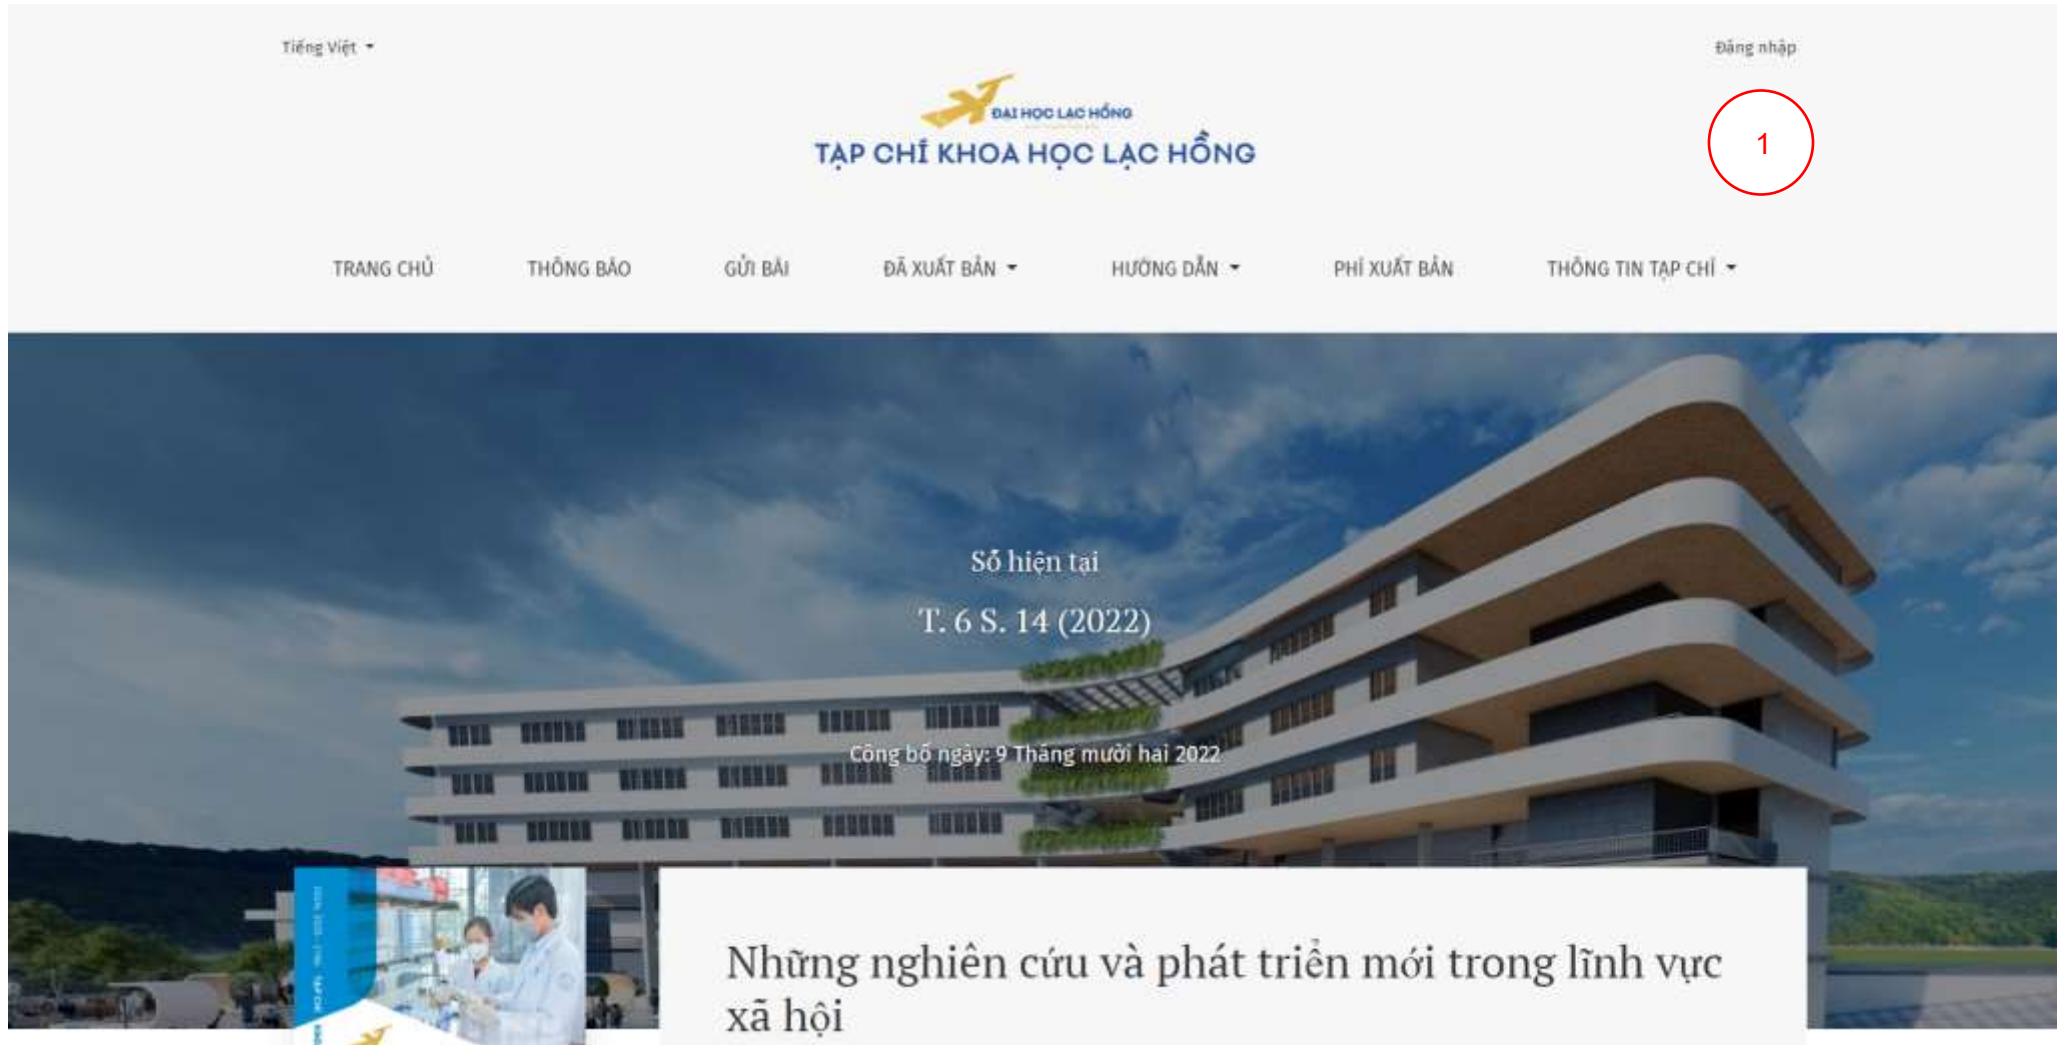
Tiếng Việt

Đăng nhập

1

ĐẠI HỌC LẠC HỒNG

TẠP CHÍ KHOA HỌC LẠC HỒNG

TRANG CHỦ
THÔNG BÁO
GỬI BÀI
ĐÃ XUẤT BẢN
HƯỚNG DẪN
PHÍ XUẤT BẢN
THÔNG TIN TẠP CHÍ

Số hiện tại

T. 6 S. 14 (2022)

Công bố ngày: 9 Tháng mười hai 2022

Những nghiên cứu và phát triển mới trong lĩnh vực xã hội